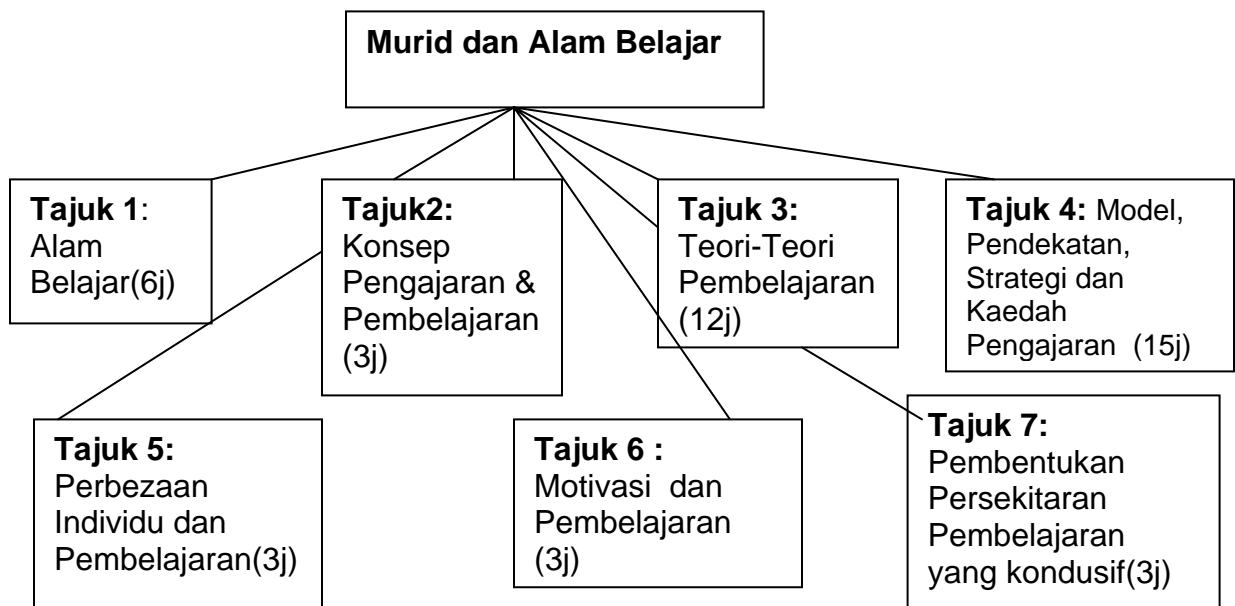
Murid dan Alam Belajar

Tajuk 1: Alam Belajar(6j)

Tajuk2: Konsep Pengajaran & Pembelajaran (3j)

Tajuk 3: Teori-Teori Pembelajaran (12j)

Tajuk 4: Model, Pendekatan, Strategi dan Kaedah Pengajaran (15j)

Tajuk 5: Perbezaan Individu dan Pembelajaran(3j)

Tajuk 6 : Motivasi dan Pembelajaran (3j)

Tajuk 7: Pembentukan Persekitaran Pembelajaran yang kondusif(3j)